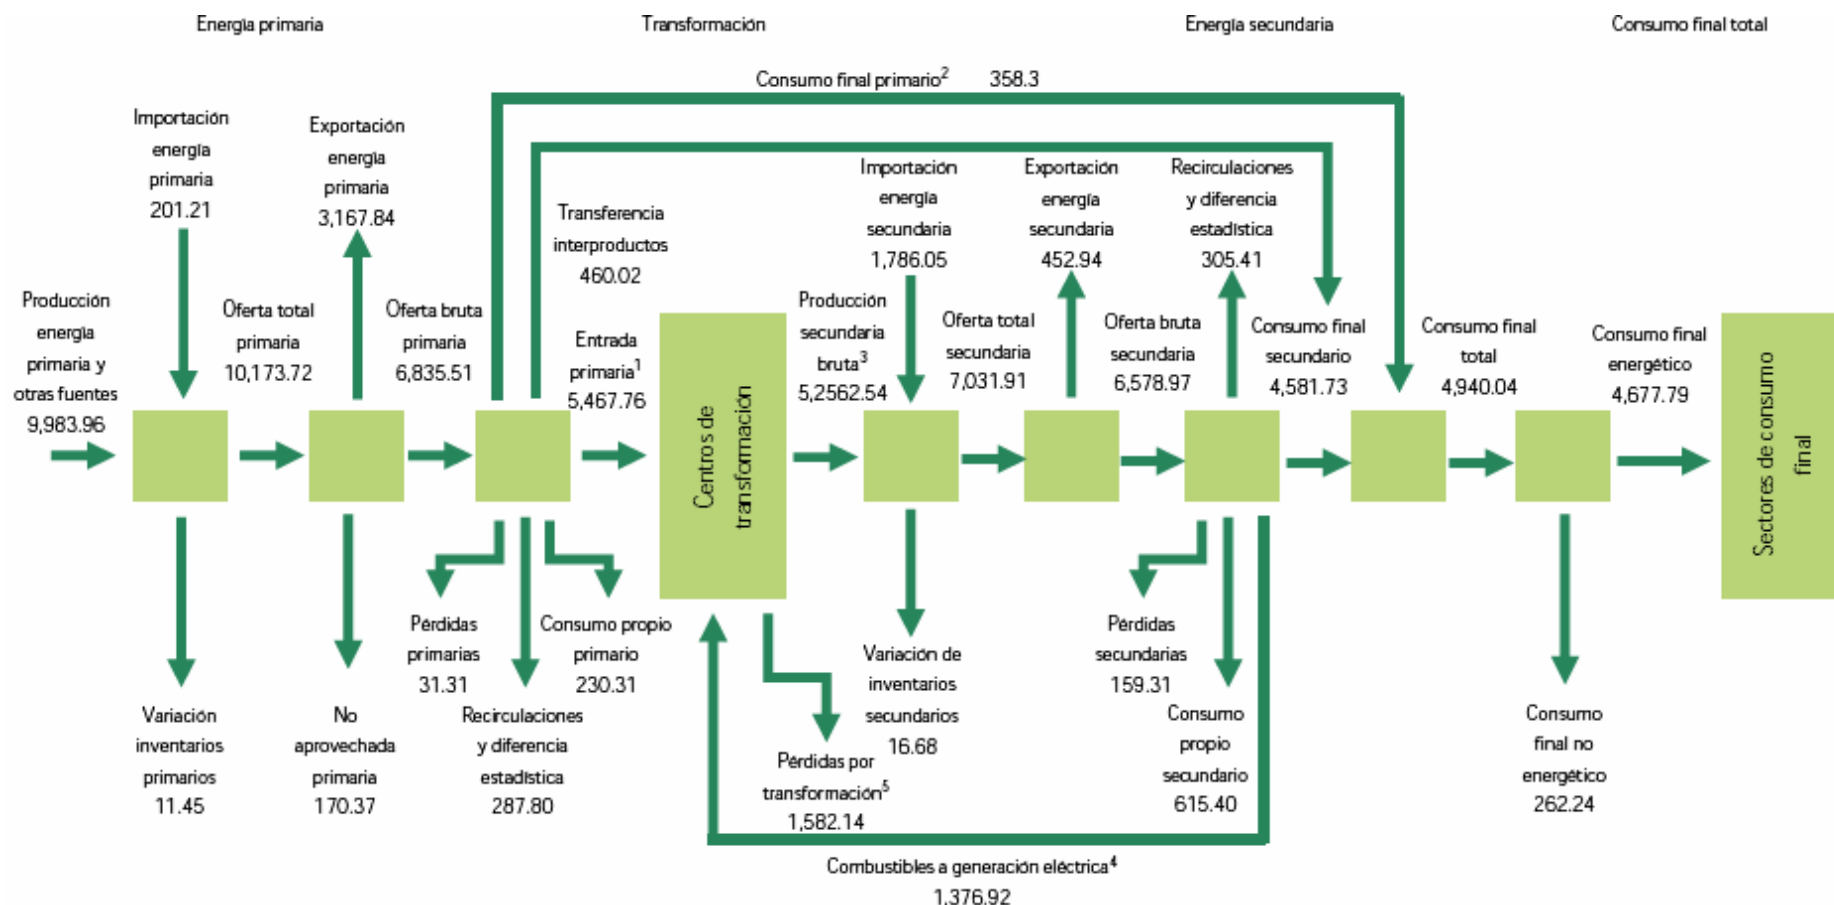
Energía primaria

Transformación

Energía secundaria

Consumo final total

Consumo final primario$^2$ 358.3

Importación energía primaria 201.21

Exportación energía primaria 3,167.84

Transferencia interproductos 460.02

Importación energía secundaria 1,786.05

Exportación energía secundaria 452.94

Recirculaciones y diferencia estadística 305.41

Producción energía primaria y otras fuentes 9,983.96

Oferta total primaria 10,173.72

Oferta bruta primaria 6,835.51

Entrada primaria$^1$ 5,467.76

Centros de transformación

Producción secundaria bruta$^3$ 5,2562.54

Oferta total secundaria 7,031.91

Oferta bruta secundaria 6,578.97

Consumo final secundario 4,581.73

Consumo final total 4,940.04

Consumo final energético 4,677.79

Sectores de consumo final

Variación inventarios primarios 11.45

No aprovechada primaria 170.37

Pérdidas primarias 31.31

Recirculaciones y diferencia estadística 287.80

Consumo propio primario 230.31

Pérdidas por transformación$^5$ 1,582.14

Variación de inventarios secundarios 16.68

Pérdidas secundarias 159.31

Consumo propio secundario 615.40

Consumo final no energético 262.24

Combustibles a generación eléctrica$^4$ 1,376.92